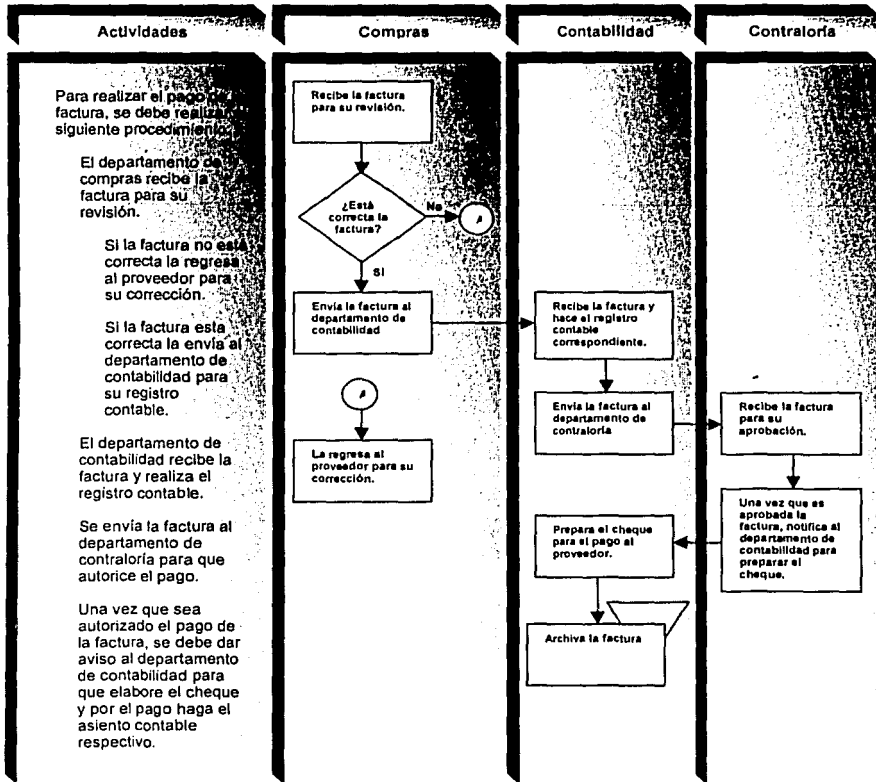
Actividades

Compras

Contabilidad

Contraloría

Para realizar el pago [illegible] factura, se debe realiza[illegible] siguiente procedimiento:

El departamento de compras recibe la factura para su revisión.

Si la factura no está correcta la regresa al proveedor para su corrección.

Si la factura esta correcta la envía al departamento de contabilidad para su registro contable.

El departamento de contabilidad recibe la factura y realiza el registro contable.

Se envía la factura al departamento de contraloría para que autorice el pago.

Una vez que sea autorizado el pago de la factura, se debe dar aviso al departamento de contabilidad para que elabore el cheque y por el pago haga el asiento contable respectivo.

Recibe la factura para su revisión.

¿Está correcta la factura?

No

A

Si

Envía la factura al departamento de contabilidad

A

La regresa al proveedor para su corrección.

Recibe la factura y hace el registro contable correspondiente.

Envía la factura al departamento de contraloría

Prepara el cheque para el pago al proveedor.

Archiva la factura

Recibe la factura para su aprobación.

Una vez que es aprobada la factura, notifica al departamento de contabilidad para preparar el cheque.